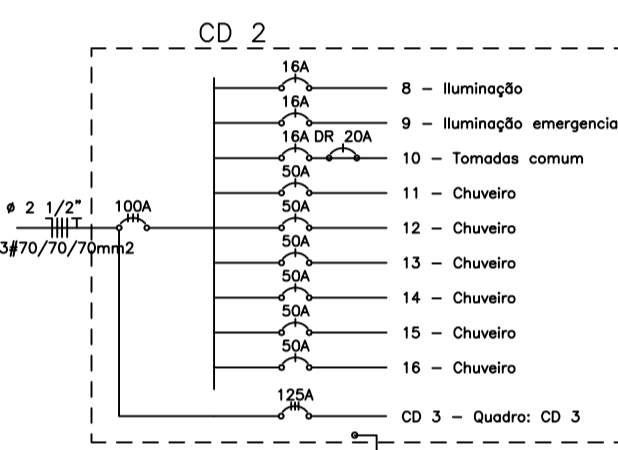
CD 2

ø 2 1/2"

3#70/70/70mm2

100A

16A
8 – Iluminação

16A
9 – Iluminação emergencia

16A DR 20A
10 – Tomadas comum

50A
11 – Chuveiro

50A
12 – Chuveiro

50A
13 – Chuveiro

50A
14 – Chuveiro

50A
15 – Chuveiro

50A
16 – Chuveiro

125A
CD 3 – Quadro: CD 3